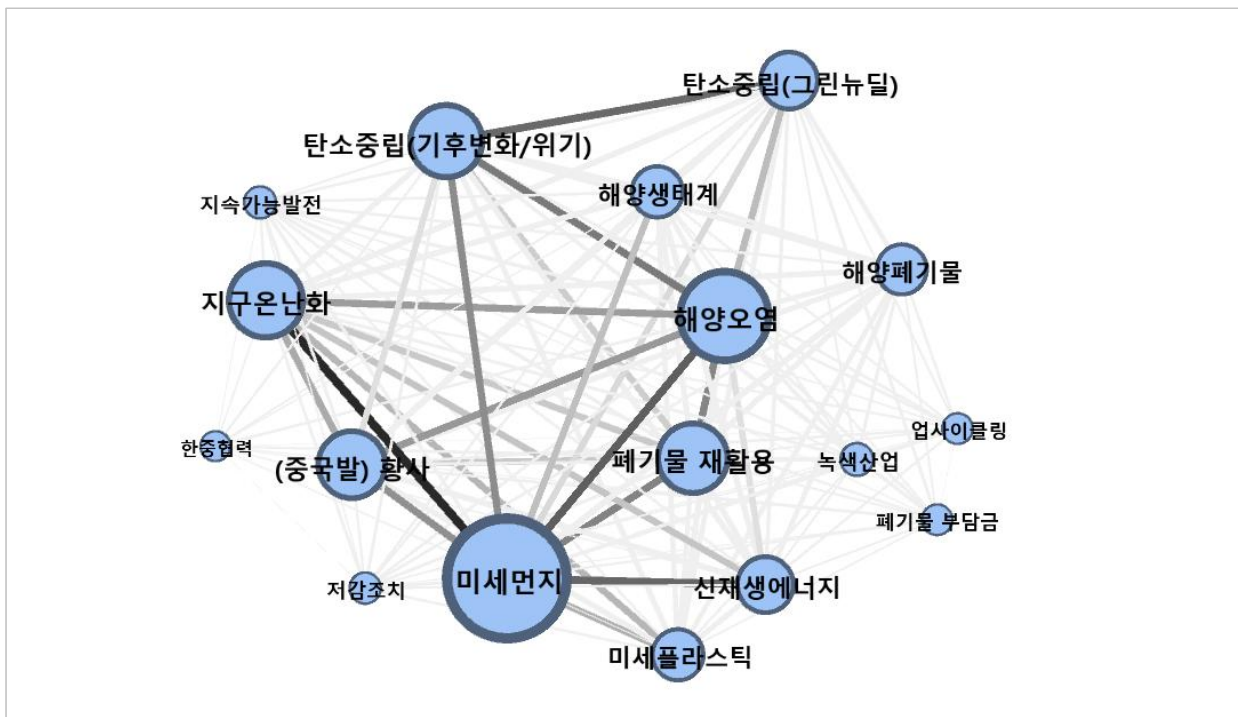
탄소중립(그린뉴딜)

탄소중립(기후변화/위기)

지속가능발전

해양생태계

해양폐기물

지구온난화

해양오염

업사이클링

한중협력

(중국발) 황사

폐기물 재활용

녹색산업

폐기물 부담금

저감조치

미세먼지

신재생에너지

미세플라스틱